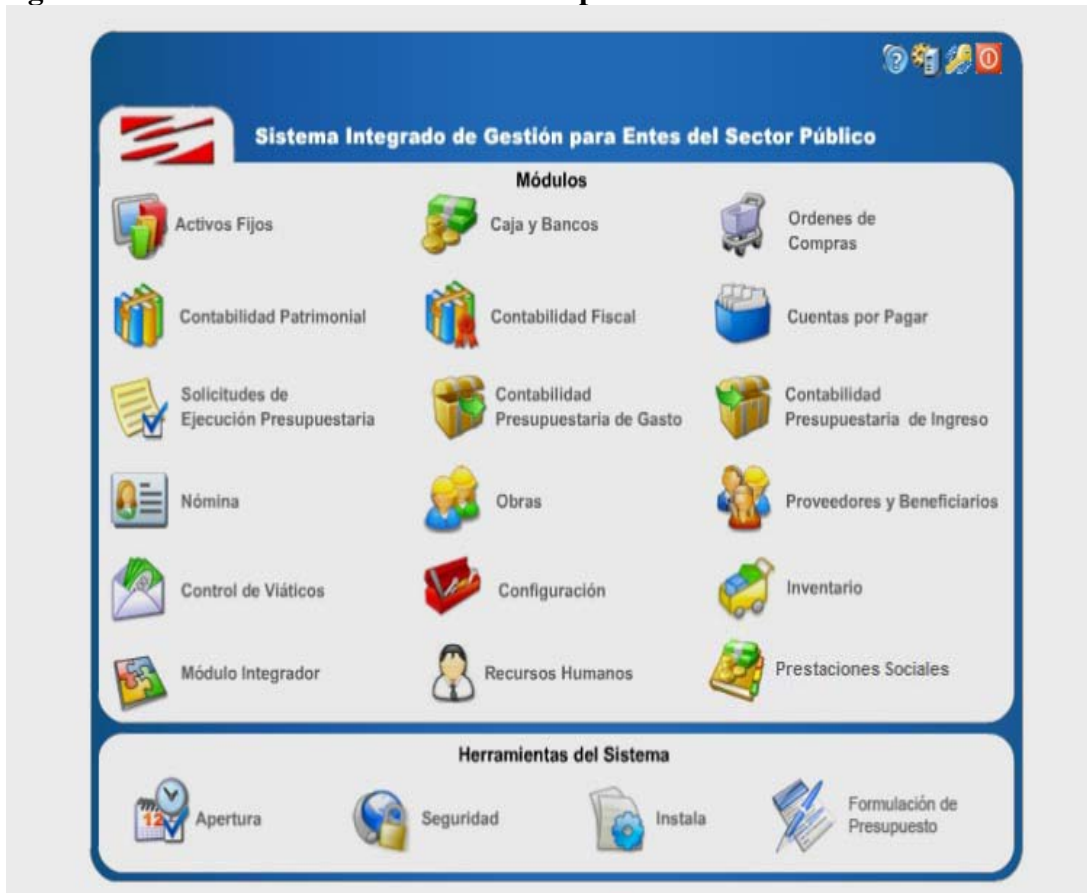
Sistema Integrado de Gestión para Entes del Sector Público

Módulos

Activos Fijos

Caja y Bancos

Ordenes de Compras

Contabilidad Patrimonial

Contabilidad Fiscal

Cuentas por Pagar

Solicitudes de Ejecución Presupuestaria

Contabilidad Presupuestaria de Gasto

Contabilidad Presupuestaria de Ingreso

Nómina

Obras

Proveedores y Beneficiarios

Control de Viáticos

Configuración

Inventario

Módulo Integrador

Recursos Humanos

Prestaciones Sociales

Herramientas del Sistema

12

Apertura

Seguridad

Instala

Formulación de Presupuesto